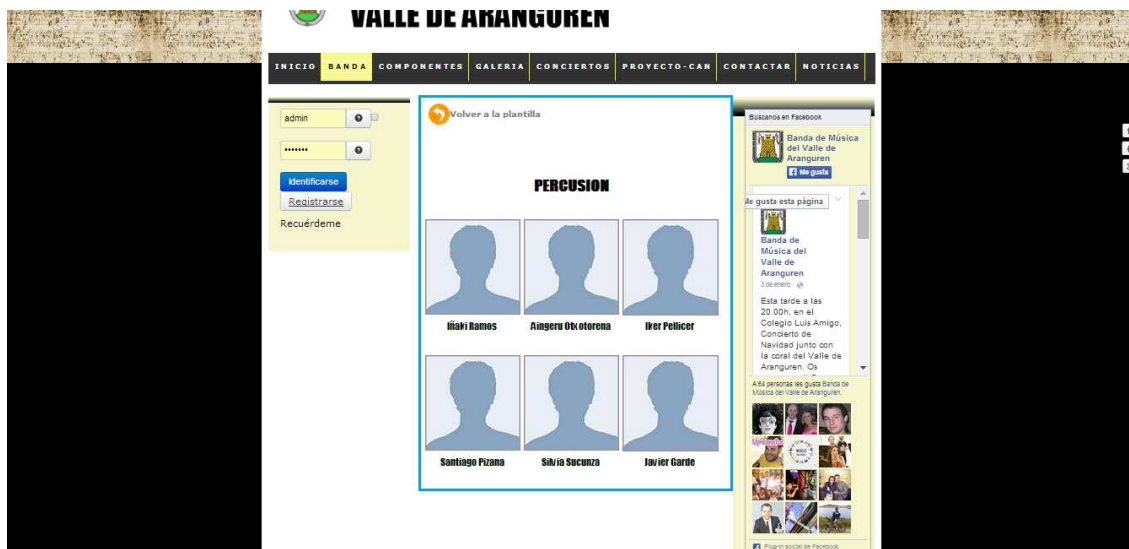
VALLE DE ARANGUREN

INICIO BANDA COMPONENTES GALERIA CONCIERTOS PROYECTO-CAN CONTACTAR NOTICIAS

admin

•••••••

Identificarse

Registrarse

Recuérdeme

Volver a la plantilla

PERCUSION

Iñaki Ramos

Aingeru Otxotorena

Iker Pellicer

Santiago Pizana

Silvia Sucunza

Javier Garde

Búscanos en Facebook

Banda de Música del Valle de Aranguren

Me gusta

Me gusta esta página

Banda de Música del Valle de Aranguren

3 de enero

Esta tarde a las 20.00h, en el Colegio Luis Amigo, Concierto de Navidad junto con la coral del Valle de Aranguren. Os

A 64 personas les gusta Banda de Música del Valle de Aranguren.

Plug-in social de Facebook